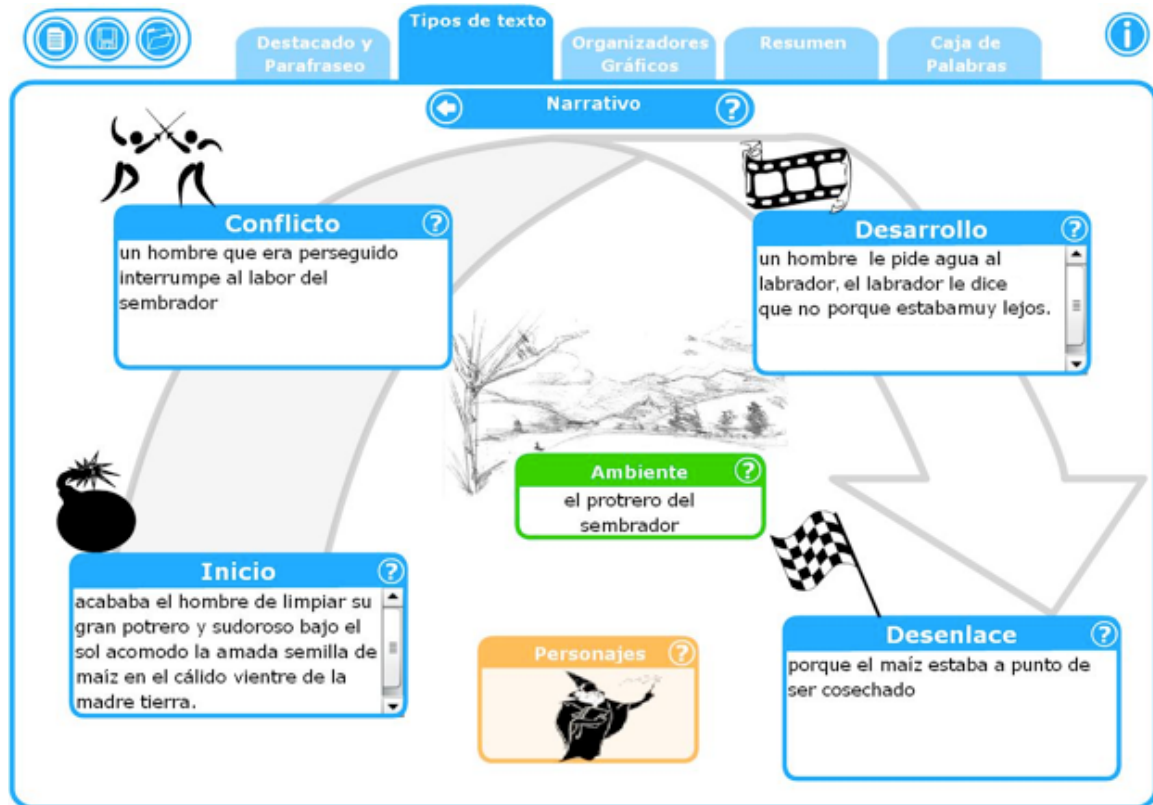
Destacado y Parafraseo

Tipos de texto

Organizadores Gráficos

Resumen

Caja de Palabras

Narrativo

Conflicto

un hombre que era perseguido interrumpe al labor del sembrador

Desarrollo

un hombre le pide agua al labrador. el labrador le dice que no porque estabamuy lejos.

Ambiente

el protrero del sembrador

Inicio

acababa el hombre de limpiar su gran potrero y sudoroso bajo el sol acomodo la amada semilla de maíz en el cálido vientre de la madre tierra.

Personajes

Desenlace

porque el maíz estaba a punto de ser cosechado